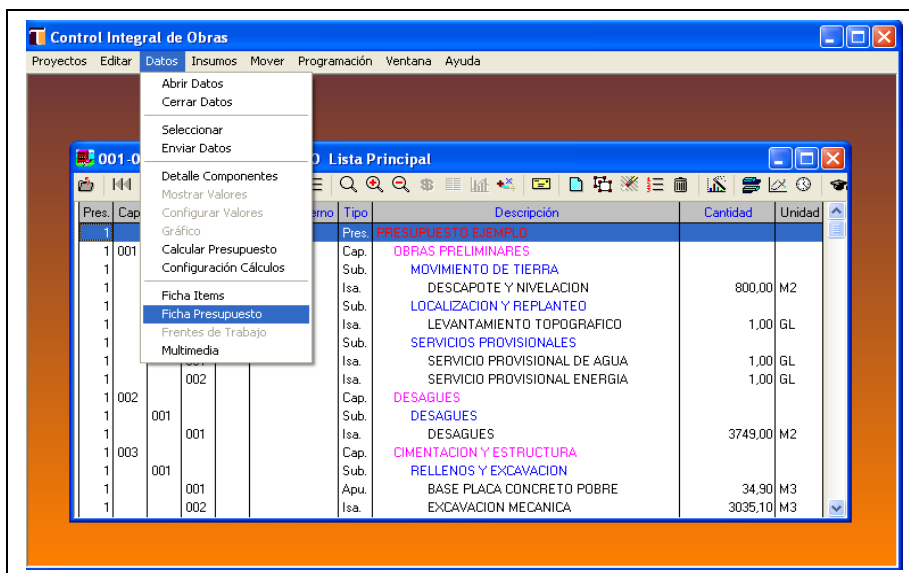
Control Integral de Obras

Proyectos Editar Datos Insumos Mover Programación Ventana Ayuda

Abrir Datos
Cerrar Datos
Seleccionar
Enviar Datos
Detalle Componentes
Mostrar Valores
Configurar Valores
Gráfico
Calcular Presupuesto
Configuración Cálculos
Ficha Items
Ficha Presupuesto
Frentes de Trabajo
Multimedia

001-0 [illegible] Lista Principal

| Pres. | Cap | | | erno | Tipo | Descripción | Cantidad | Unidad |
|---|---|---|---|---|---|---|---|---|
| 1 | | | | | Pres. | PRESUPUESTO EJEMPLO | | |
| 1 | 001 | | | | Cap. | OBRAS PRELIMINARES | | |
| 1 | | | | | Sub. | MOVIMIENTO DE TIERRA | | |
| 1 | | | | | Isa. | DESCAPOTE Y NIVELACION | 800,00 | M2 |
| 1 | | | | | Sub. | LOCALIZACION Y REPLANTEO | | |
| 1 | | | | | Isa. | LEVANTAMIENTO TOPOGRAFICO | 1,00 | GL |
| 1 | | | | | Sub. | SERVICIOS PROVISIONALES | | |
| 1 | | | | | Isa. | SERVICIO PROVISIONAL DE AGUA | 1,00 | GL |
| 1 | | | 002 | | Isa. | SERVICIO PROVISIONAL ENERGIA | 1,00 | GL |
| 1 | 002 | | | | Cap. | DESAGUES | | |
| 1 | | 001 | | | Sub. | DESAGUES | | |
| 1 | | | 001 | | Isa. | DESAGUES | 3749,00 | M2 |
| 1 | 003 | | | | Cap. | CIMENTACION Y ESTRUCTURA | | |
| 1 | | 001 | | | Sub. | RELLENOS Y EXCAVACION | | |
| 1 | | | 001 | | Apu. | BASE PLACA CONCRETO POBRE | 34,90 | M3 |
| 1 | | | 002 | | Isa. | EXCAVACION MECANICA | 3035,10 | M3 |